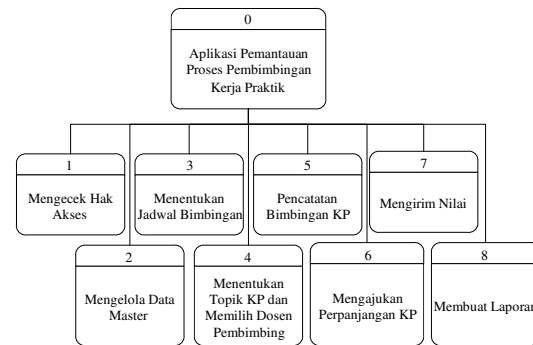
0

Aplikasi Pemantauan Proses Pembimbingan Kerja Praktik

1

Mengecek Hak Akses

3

Menentukan Jadwal Bimbingan

5

Pencatatan Bimbingan KP

7

Mengirim Nilai

2

Mengelola Data Master

4

Menentukan Topik KP dan Memilih Dosen Pembimbing

6

Mengajukan Perpanjangan KP

8

Membuat Laporan